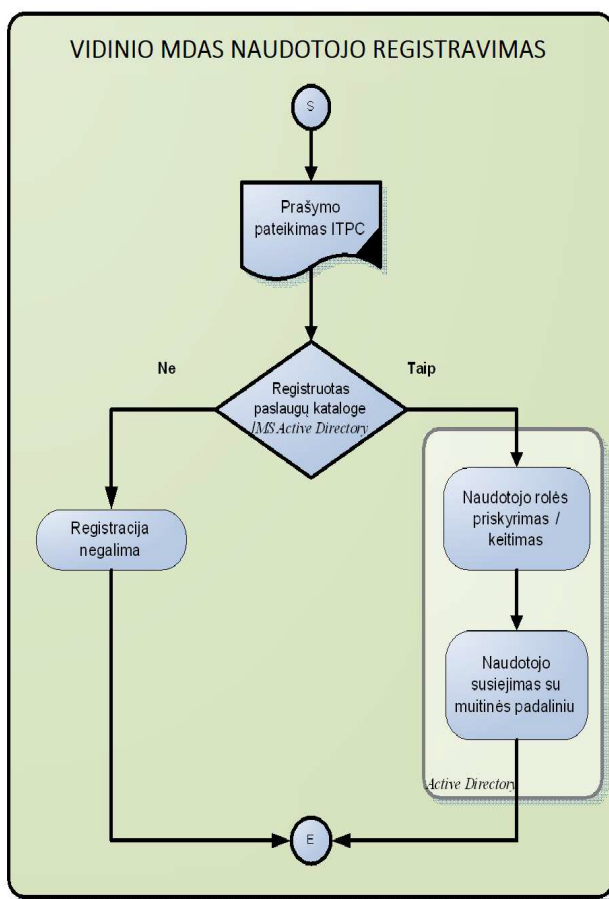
VIDINIO MDAS NAUDOTOJO REGISTRAVIMAS

S

Prašymo pateikimas ITPC

Ne

Taip

Registruotas paslaugų kataloge *MS Active Directory*

Registracija negalima

Naudotojo rolės priskyrimas / keitimas

Naudotojo susiejimas su muitinės padaliniu

*Active Directory*

E